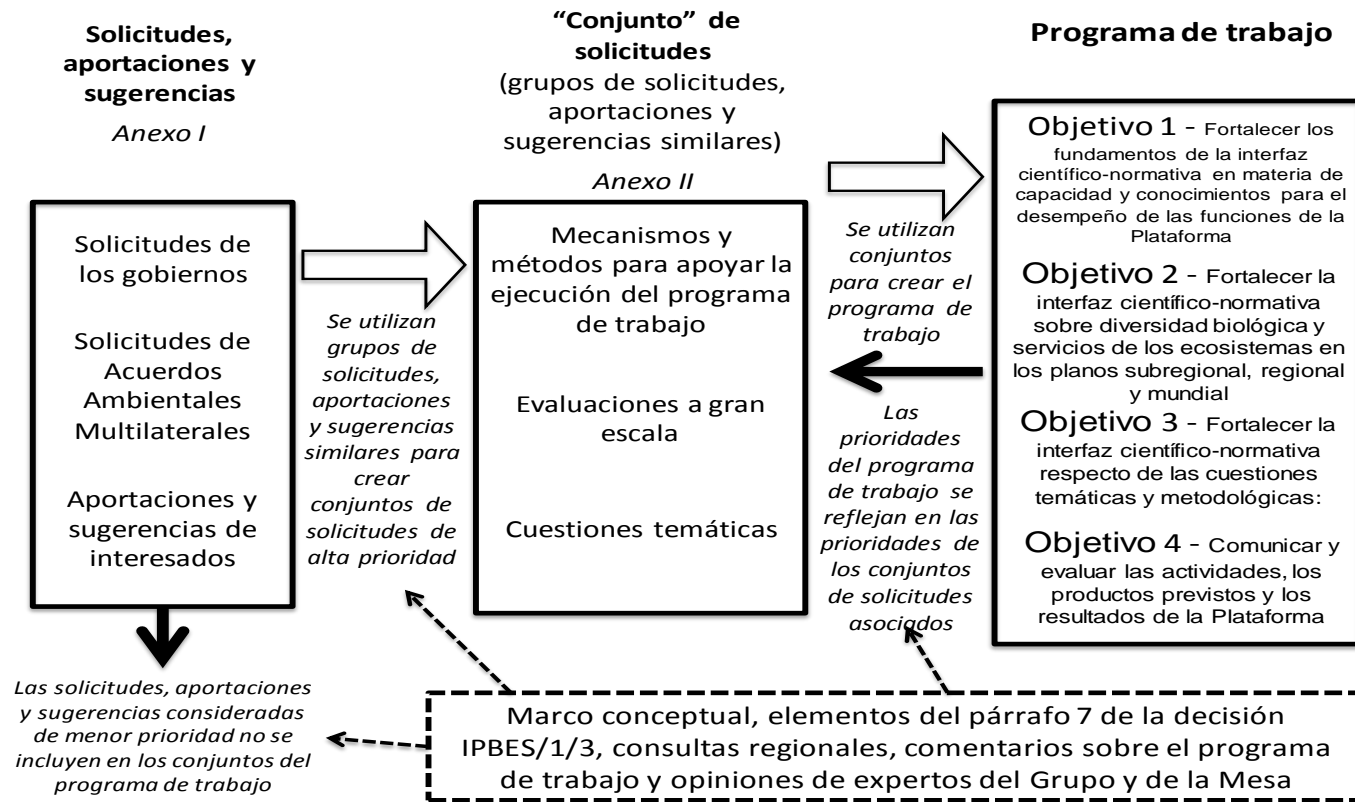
**Solicitudes, aportaciones y sugerencias**

*Anexo I*

Solicitudes de los gobiernos

Solicitudes de Acuerdos Ambientales Multilaterales

Aportaciones y sugerencias de interesados

*Las solicitudes, aportaciones y sugerencias consideradas de menor prioridad no se incluyen en los conjuntos del programa de trabajo*

*Se utilizan grupos de solicitudes, aportaciones y sugerencias similares para crear conjuntos de solicitudes de alta prioridad*

**"Conjunto" de solicitudes**

(grupos de solicitudes, aportaciones y sugerencias similares)

*Anexo II*

Mecanismos y métodos para apoyar la ejecución del programa de trabajo

Evaluaciones a gran escala

Cuestiones temáticas

*Se utilizan conjuntos para crear el programa de trabajo*

*Las prioridades del programa de trabajo se reflejan en las prioridades de los conjuntos de solicitudes asociados*

**Programa de trabajo**

Objetivo 1 - Fortalecer los fundamentos de la interfaz científico-normativa en materia de capacidad y conocimientos para el desempeño de las funciones de la Plataforma

Objetivo 2 - Fortalecer la interfaz científico-normativa sobre diversidad biológica y servicios de los ecosistemas en los planos subregional, regional y mundial

Objetivo 3 - Fortalecer la interfaz científico-normativa respecto de las cuestiones temáticas y metodológicas:

Objetivo 4 - Comunicar y evaluar las actividades, los productos previstos y los resultados de la Plataforma

Marco conceptual, elementos del párrafo 7 de la decisión IPBES/1/3, consultas regionales, comentarios sobre el programa de trabajo y opiniones de expertos del Grupo y de la Mesa